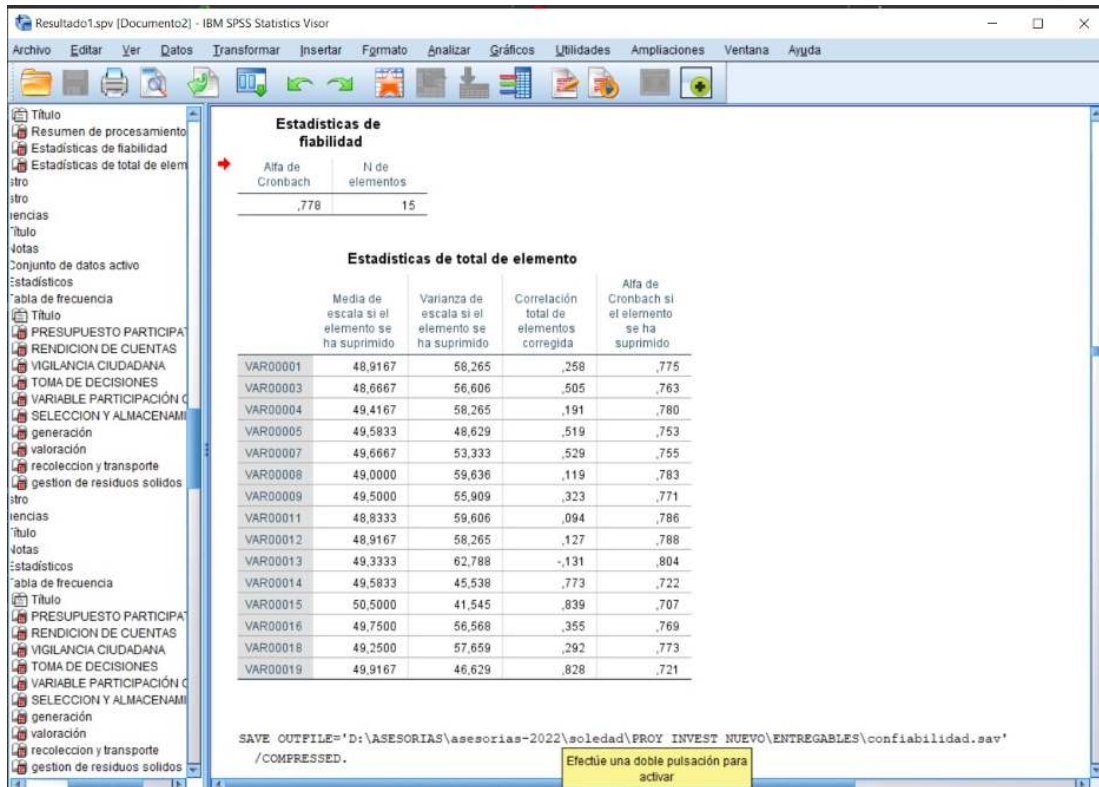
Resultado1.spv [Documento2] - IBM SPSS Statistics Visor

Archivo Editar Ver Datos Transformar Insertar Formato Analizar Gráficos Utilidades Ampliaciones Ventana Ayuda

Título
Resumen de procesamiento
Estadísticas de fiabilidad
Estadísticas de total de elem
stro
stro
iencias
Título
Notas
Conjunto de datos activo
Estadísticos
Tabla de frecuencia
Título
PRESUPUESTO PARTICIPAT
RENDICION DE CUENTAS
VIGILANCIA CIUDADANA
TOMA DE DECISIONES
VARIABLE PARTICIPACIÓN C
SELECCION Y ALMACENAMI
generación
valoración
recoleccion y transporte
gestion de residuos solidos
stro
iencias
Título
Notas
Estadísticos
Tabla de frecuencia
Título
PRESUPUESTO PARTICIPAT
RENDICION DE CUENTAS
VIGILANCIA CIUDADANA
TOMA DE DECISIONES
VARIABLE PARTICIPACIÓN C
SELECCION Y ALMACENAMI
generación
valoración
recoleccion y transporte
gestion de residuos solidos

Estadísticas de fiabilidad

| Alfa de Cronbach | N de elementos |
|---|---|
| ,778 | 15 |

Estadísticas de total de elemento

| | Media de escala si el elemento se ha suprimido | Varianza de escala si el elemento se ha suprimido | Correlación total de elementos corregida | Alfa de Cronbach si el elemento se ha suprimido |
|---|---|---|---|---|
| VAR00001 | 48,9167 | 58,265 | ,258 | ,775 |
| VAR00003 | 48,6667 | 56,606 | ,505 | ,763 |
| VAR00004 | 49,4167 | 58,265 | ,191 | ,780 |
| VAR00005 | 49,5833 | 48,629 | ,519 | ,753 |
| VAR00007 | 49,6667 | 53,333 | ,529 | ,755 |
| VAR00008 | 49,0000 | 59,636 | ,119 | ,783 |
| VAR00009 | 49,5000 | 55,909 | ,323 | ,771 |
| VAR00011 | 48,8333 | 59,606 | ,094 | ,786 |
| VAR00012 | 48,9167 | 58,265 | ,127 | ,788 |
| VAR00013 | 49,3333 | 62,788 | -,131 | ,804 |
| VAR00014 | 49,5833 | 45,538 | ,773 | ,722 |
| VAR00015 | 50,5000 | 41,545 | ,839 | ,707 |
| VAR00016 | 49,7500 | 56,568 | ,355 | ,769 |
| VAR00018 | 49,2500 | 57,659 | ,292 | ,773 |
| VAR00019 | 49,9167 | 46,629 | ,828 | ,721 |

SAVE OUTFILE='D:\ASESORIAS\asesorias-2022\soledad\PROY INVEST NUEVO\ENTREGABLES\confiabilidad.sav'
/COMPRESSED.

Efectúe una doble pulsación para activar